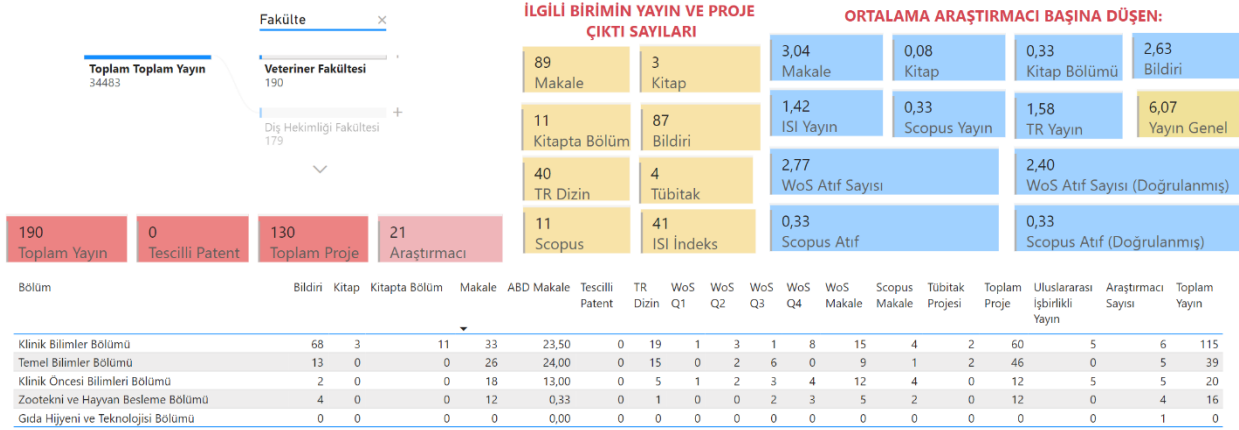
Fakülte ×

Toplam Toplam Yayın
34483

Veteriner Fakültesi
190

Diş Hekimliği Fakültesi
179

İLGİLİ BİRİMİN YAYIN VE PROJE ÇIKTI SAYILARI

89
Makale

3
Kitap

11
Kitapta Bölüm

87
Bildiri

40
TR Dizin

4
Tübitak

11
Scopus

41
ISI İndeks

ORTALAMA ARAŞTIRMACI BAŞINA DÜŞEN:

3,04
Makale

0,08
Kitap

0,33
Kitap Bölümü

2,63
Bildiri

1,42
ISI Yayın

0,33
Scopus Yayın

1,58
TR Yayın

6,07
Yayın Genel

2,77
WoS Atıf Sayısı

2,40
WoS Atıf Sayısı (Doğrulanmış)

0,33
Scopus Atıf

0,33
Scopus Atıf (Doğrulanmış)

190
Toplam Yayın

0
Tescilli Patent

130
Toplam Proje

21
Araştırmacı

| Bölüm | Bildiri | Kitap | Kitapta Bölüm | Makale | ABD Makale | Tescilli Patent | TR Dizin | WoS Q1 | WoS Q2 | WoS Q3 | WoS Q4 | WoS Makale | Scopus Makale | Tübitak Projesi | Toplam Proje | Uluslararası İşbirlikli Yayın | Araştırmacı Sayısı | Toplam Yayın |
|---|---|---|---|---|---|---|---|---|---|---|---|---|---|---|---|---|---|---|
| Klinik Bilimler Bölümü | 68 | 3 | 11 | 33 | 23,50 | 0 | 19 | 1 | 3 | 1 | 8 | 15 | 4 | 2 | 60 | 5 | 6 | 115 |
| Temel Bilimler Bölümü | 13 | 0 | 0 | 26 | 24,00 | 0 | 15 | 0 | 2 | 6 | 0 | 9 | 1 | 2 | 46 | 0 | 5 | 39 |
| Klinik Öncesi Bilimleri Bölümü | 2 | 0 | 0 | 18 | 13,00 | 0 | 5 | 1 | 2 | 3 | 4 | 12 | 4 | 0 | 12 | 5 | 5 | 20 |
| Zootekni ve Hayvan Besleme Bölümü | 4 | 0 | 0 | 12 | 0,33 | 0 | 1 | 0 | 0 | 2 | 3 | 5 | 2 | 0 | 12 | 0 | 4 | 16 |
| Gıda Hijyeni ve Teknolojisi Bölümü | 0 | 0 | 0 | 0 | 0,00 | 0 | 0 | 0 | 0 | 0 | 0 | 0 | 0 | 0 | 0 | 0 | 1 | 0 |